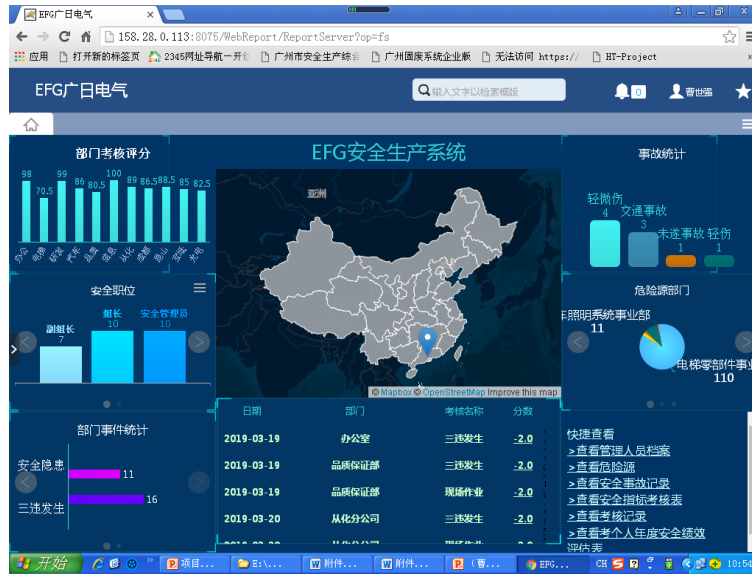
EFG广日电气
158.28.0.113:8075/WebReport/ReportServer?op=fs
应用 打开新的标签页 2345网址导航-开创 广州市安全生产综合 广州国展系统企业版 无法访问 https:// HT-Project
EFG广日电气
输入文字以检索模版
0
曹世强
部门考核评分
98 70.5 99 86 80.5 100 89 86.5 88.5 85 82.5
办公室 电梯 研发 汽车 品质 信息 从化 成都 昆山 变压 光电
EFG安全生产系统
亚洲
© Mapbox © OpenStreetMap Improve this map
事故统计
轻微伤 4
交通事故 3
未遂事故 1
轻伤 1
安全职位
副组长 7
组长 10
安全管理员 10
危险源部门
照明系统事业部 11
电梯零部件事业 110
部门事件统计
安全隐患 11
三违发生 16

| 日期 | 部门 | 考核名称 | 分数 |
|---|---|---|---|
| 2019-03-19 | 办公室 | 三违发生 | -2.0 |
| 2019-03-19 | 品质保证部 | 三违发生 | -2.0 |
| 2019-03-19 | 品质保证部 | 现场作业 | -2.0 |
| 2019-03-20 | 从化分公司 | 三违发生 | -2.0 |

快捷查看
>查看管理人员档案
>查看危险源
>查看安全事故记录
>查看安全指标考核表
>查看考核记录
>查看考个人年度安全绩效评估表
开始 项目... E:\... 附件... 附件... (曹... EFG... CH 10:56